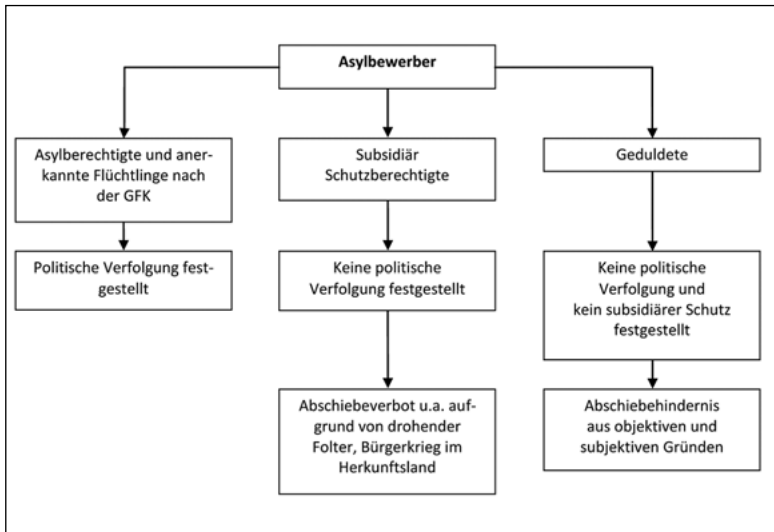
Asylbewerber

Asylberechtigte und anerkannte Flüchtlinge nach der GFK

Politische Verfolgung festgestellt

Subsidiär Schutzberechtigte

Keine politische Verfolgung festgestellt

Abschiebeverbot u.a. aufgrund von drohender Folter, Bürgerkrieg im Herkunftsland

Geduldete

Keine politische Verfolgung und kein subsidiärer Schutz festgestellt

Abschiebehindernis aus objektiven und subjektiven Gründen